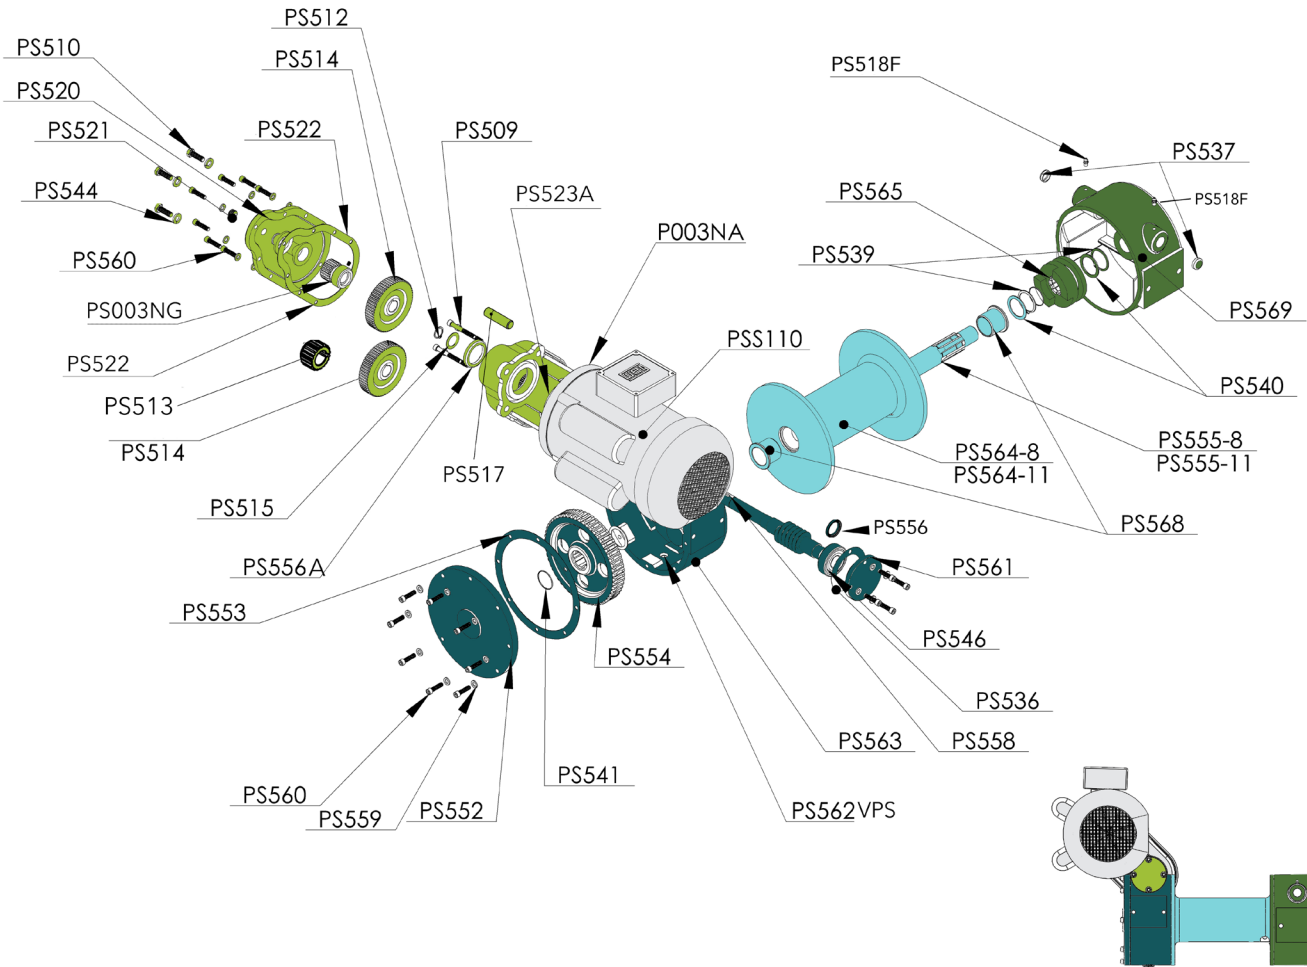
PS512
PS510
PS514
PS520
PS521
PS522
PS509
PS544
PS523A
PS560
P003NA
PS003NG
PS522
PS513
PS514
PS515
PS556A
PS553
PS517
PSS110
PS518F
PS537
PS518F
PS565
PS539
PS569
PS540
PS555-8
PS555-11
PS564-8
PS564-11
PS568
PS556
PS561
PS546
PS536
PS558
PS563
PS554
PS541
PS562VPS
PS560
PS559
PS552